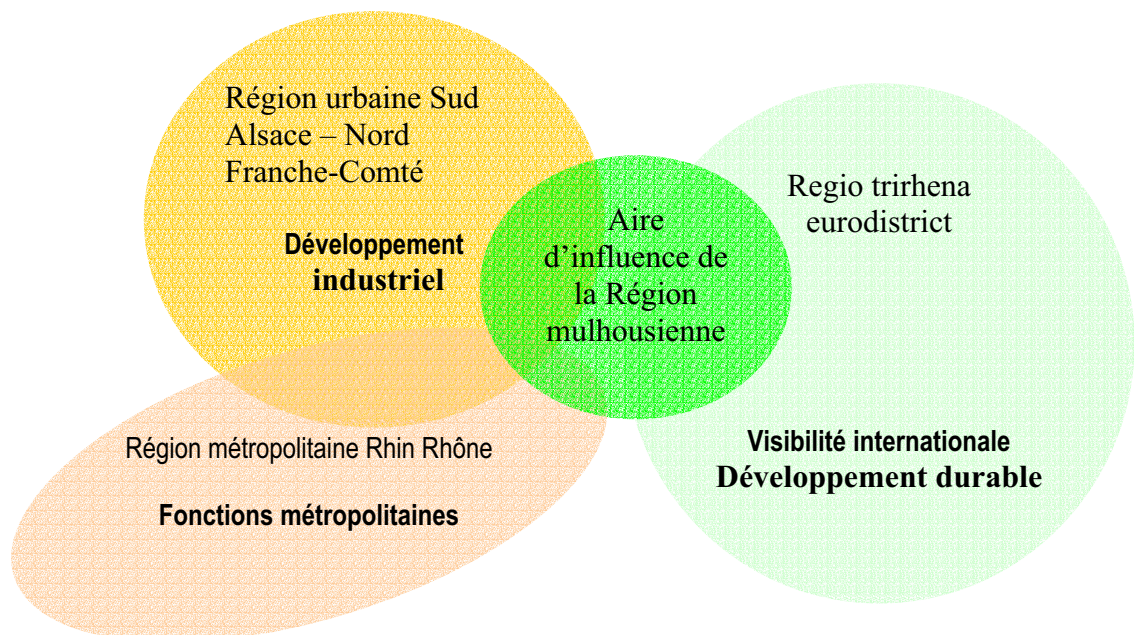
Région urbaine Sud Alsace – Nord Franche-Comté

Développement industriel

Aire d'influence de la Région mulhousienne

Regio trirhena eurodistrict

Région métropolitaine Rhin Rhône

Fonctions métropolitaines

Visibilité internationale
Développement durable